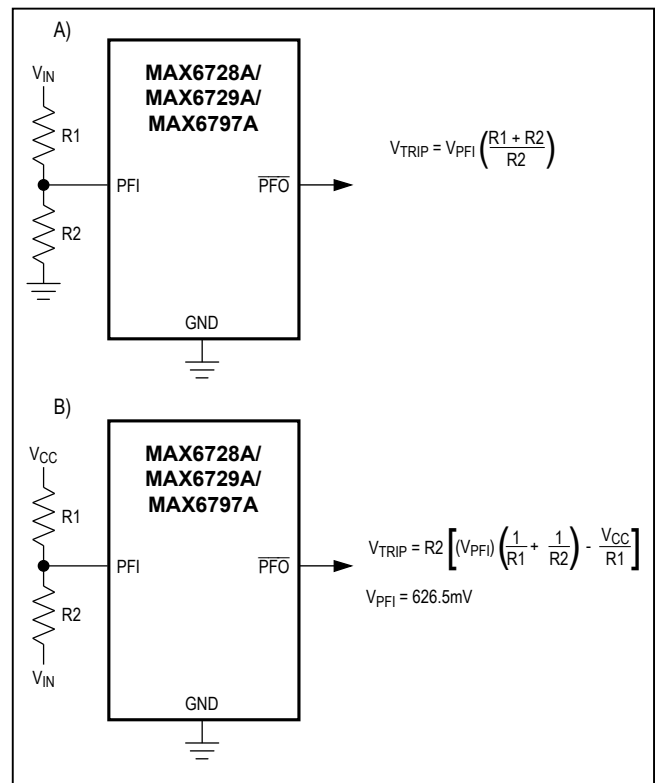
A)

$V_{IN}$

R1

R2

MAX6728A/
MAX6729A/
MAX6797A

PFI

$\overline{PFO}$

GND

$V_{TRIP} = V_{PFI}\left(\frac{R1 + R2}{R2}\right)$

B)

$V_{CC}$

R1

R2

$V_{IN}$

MAX6728A/
MAX6729A/
MAX6797A

PFI

$\overline{PFO}$

GND

$V_{TRIP} = R2\left[(V_{PFI})\left(\frac{1}{R1} + \frac{1}{R2}\right) - \frac{V_{CC}}{R1}\right]$

$V_{PFI}$ = 626.5mV